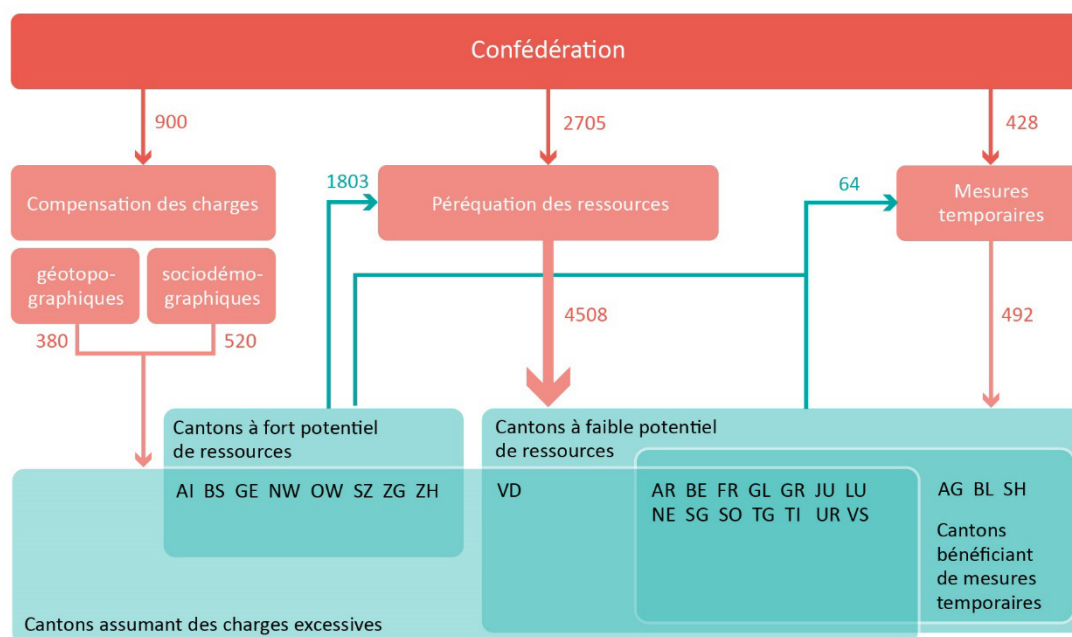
Confédération

900

2705

428

Compensation des charges

1803

Péréquation des ressources

64

Mesures temporaires

géotopographiques

sociodémographiques

380

520

4508

492

Cantons à fort potentiel de ressources

AI BS GE NW OW SZ ZG ZH

Cantons à faible potentiel de ressources

VD

AR BE FR GL GR JU LU NE SG SO TG TI UR VS

AG BL SH

Cantons bénéficiant de mesures temporaires

Cantons assumant des charges excessives